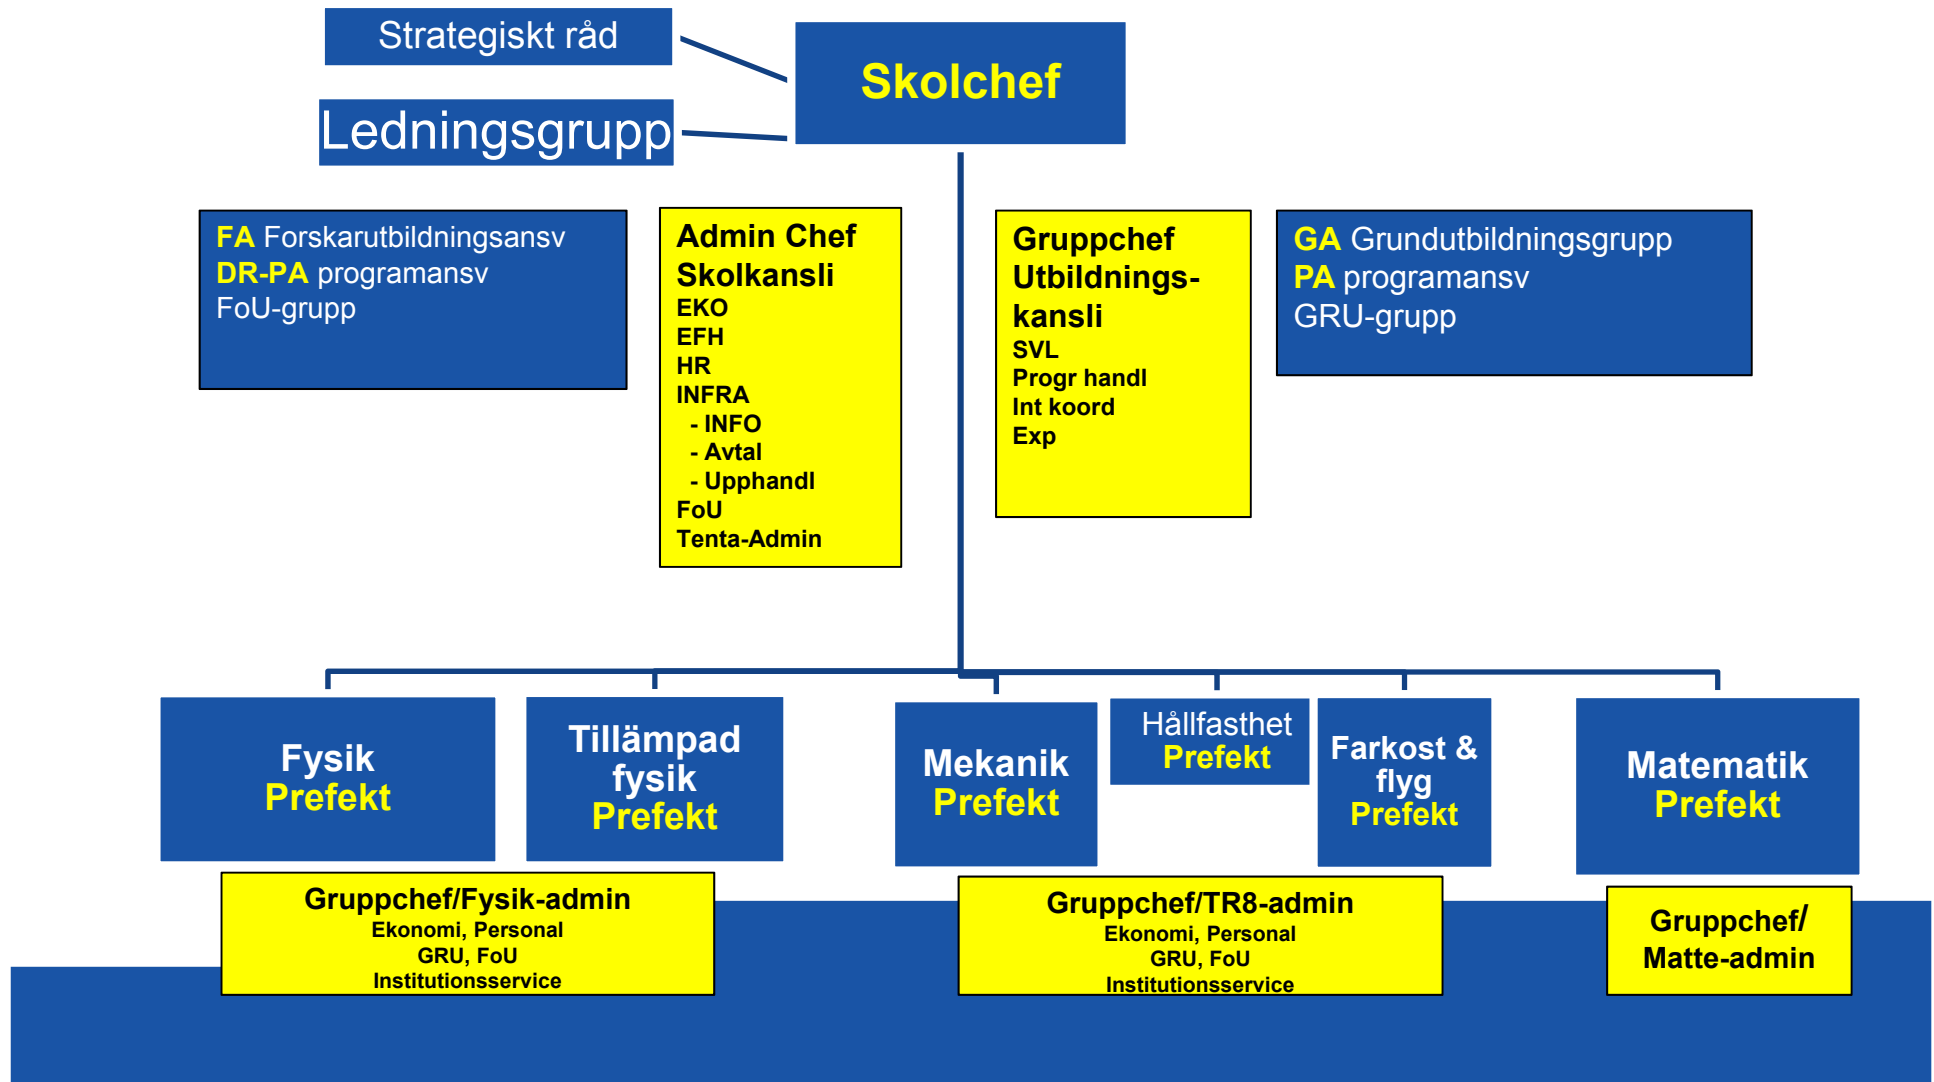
Strategiskt råd

Ledningsgrupp

Skolchef

FA Forskarutbildningsansv
DR-PA programansv
FoU-grupp

Admin Chef
Skolkansli
EKO
EFH
HR
INFRA
- INFO
- Avtal
- Upphandl
FoU
Tenta-Admin

Gruppchef
Utbildningskansli
SVL
Progr handl
Int koord
Exp

GA Grundutbildningsgrupp
PA programansv
GRU-grupp

Fysik
Prefekt

Tillämpad fysik
Prefekt

Mekanik
Prefekt

Hållfasthet
Prefekt

Farkost & flyg
Prefekt

Matematik
Prefekt

Gruppchef/Fysik-admin
Ekonomi, Personal
GRU, FoU
Institutionsservice

Gruppchef/TR8-admin
Ekonomi, Personal
GRU, FoU
Institutionsservice

Gruppchef/
Matte-admin